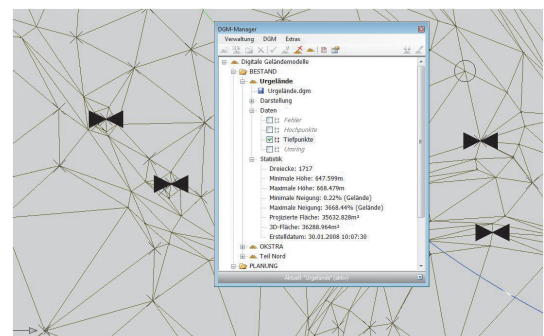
DGM-Manager

Verwaltung DGM Extras

Digitale Geländemodelle
BESTAND
Urgelände
Urgelände.dgm
Darstellung
Daten
Fehler
Hochpunkte
Tiefpunkte
Umring
Statistik
Dreiecke: 1717
Minimale Höhe: 647.599m
Maximale Höhe: 668.479m
Minimale Neigung: 0.22% (Gelände)
Maximale Neigung: 3668.44% (Gelände)
Projizierte Fläche: 35632.828m²
3D-Fläche: 36288.964m²
Erstelldatum: 30.01.2008 10:07:30
OKSTRA
Teil Nord
PLANUNG

Aktuell: "Urgelände" [aktiv]